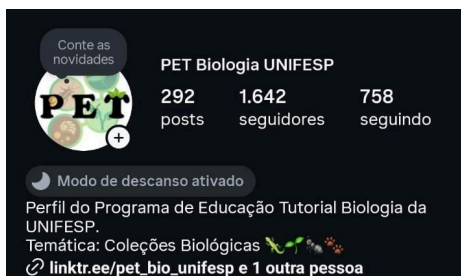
Conte as novidades

PET

PET Biologia UNIFESP

292 posts

1.642 seguidores

758 seguindo

Modo de descanso ativado

Perfil do Programa de Educação Tutorial Biologia da UNIFESP.
Temática: Coleções Biológicas

linktr.ee/pet_bio_unifesp e 1 outra pessoa